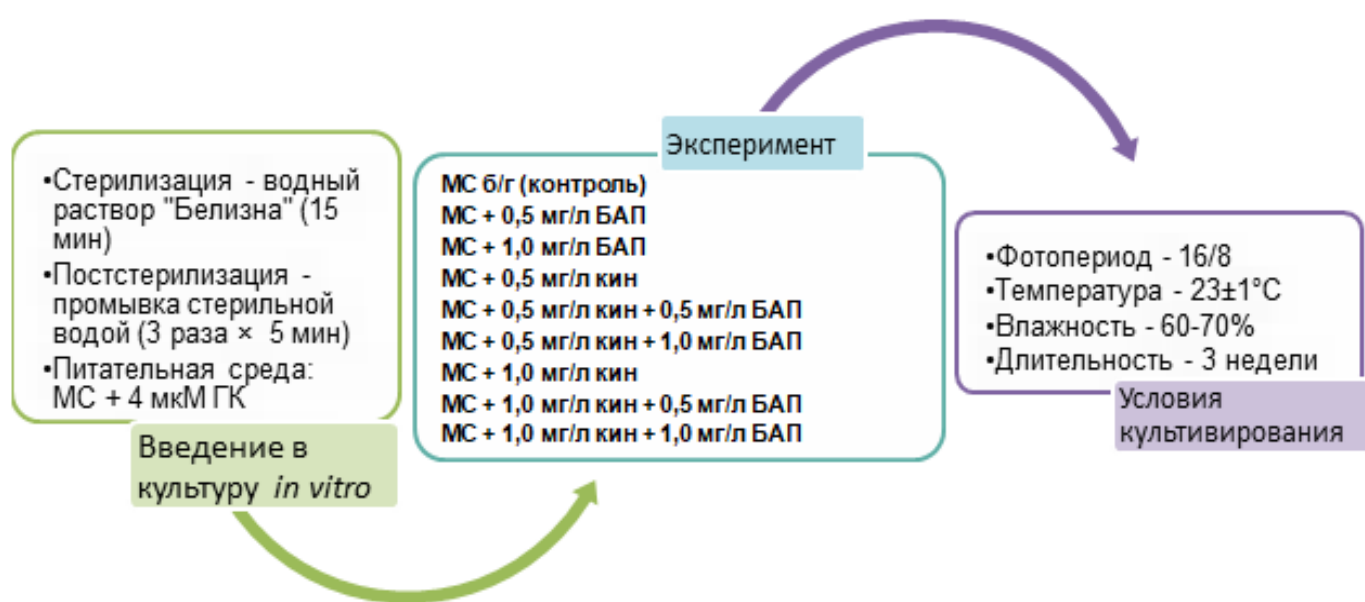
•Стерилизация - водный раствор "Белизна" (15 мин)
•Постстерилизация - промывка стерильной водой (3 раза × 5 мин)
•Питательная среда: МС + 4 мкМ ГК

Введение в культуру *in vitro*

Эксперимент

МС б/г (контроль)
МС + 0,5 мг/л БАП
МС + 1,0 мг/л БАП
МС + 0,5 мг/л кин
МС + 0,5 мг/л кин + 0,5 мг/л БАП
МС + 0,5 мг/л кин + 1,0 мг/л БАП
МС + 1,0 мг/л кин
МС + 1,0 мг/л кин + 0,5 мг/л БАП
МС + 1,0 мг/л кин + 1,0 мг/л БАП

•Фотопериод - 16/8
•Температура - 23±1°С
•Влажность - 60-70%
•Длительность - 3 недели

Условия культивирования